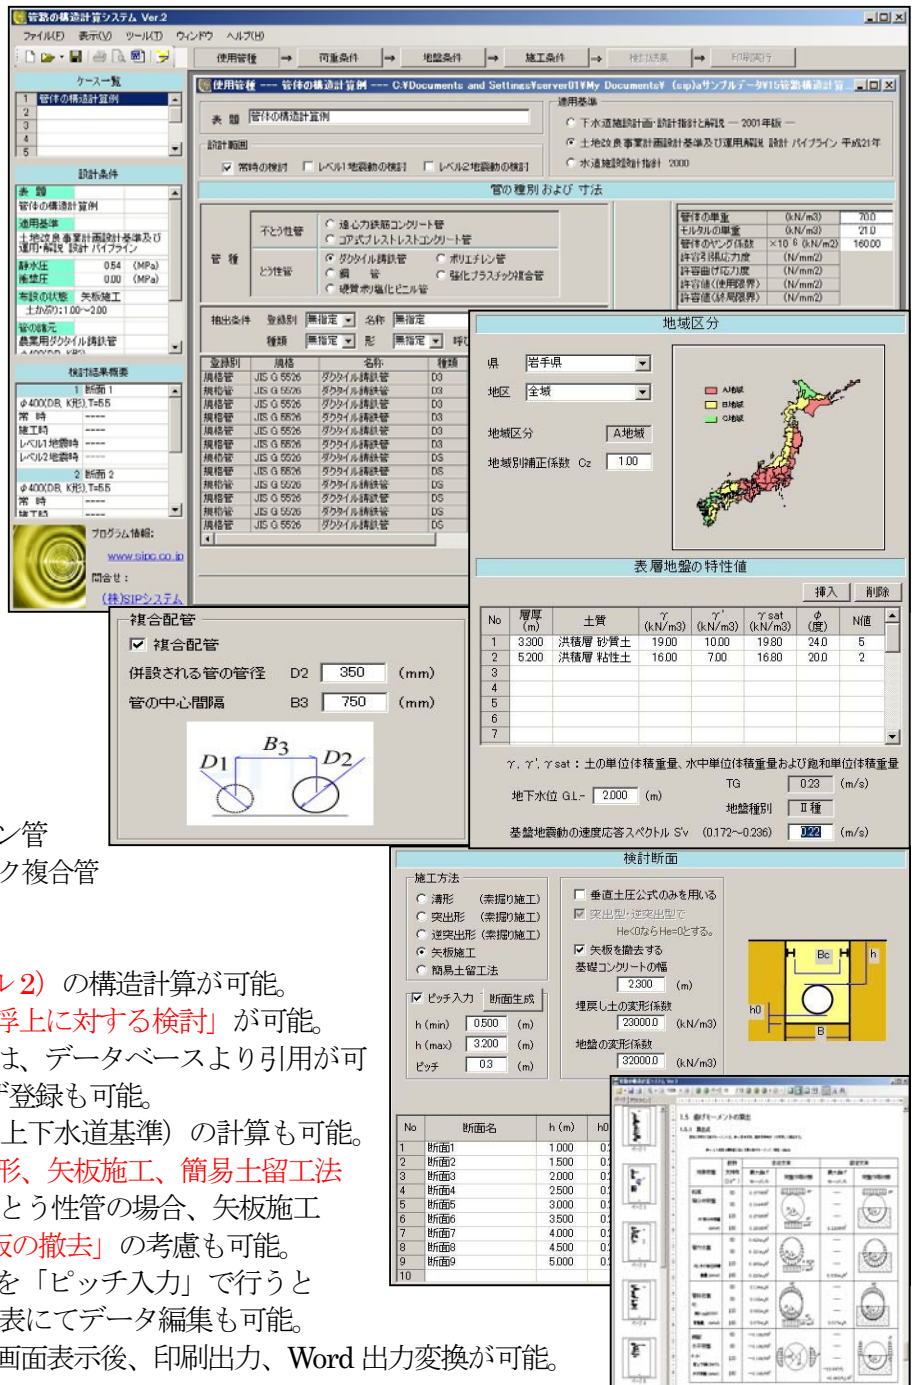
管路の構造計算システム Ver.2
ファイル(F) 表示(V) ツール(T) ウィンドウ ヘルプ(H)
使用管種 → 荷重条件 → 地盤条件 → 施工条件 → 検討結果 → 印刷実行

ケース一覧
1 管体の構造計算例
2
3
4
5

設計条件
表題
管体の構造計算例
適用基準
土地改良事業計画設計基準及び運用・解説 設計 パイプライン
静水圧 0.54 (MPa)
衝撃圧 0.00 (MPa)
布設の状態 矢板施工
土かぶり:1.00~2.00
管の種元
農業用ダクタイル鋳鉄管

検討結果概要
1 断面 1
φ400(DB, K形),T=5.5
常時 ----
施工時 ----
レベル1地震時 ----
レベル2地震時 ----
2 断面 2
φ400(DB, K形),T=5.5
常時 ----
施工時

プログラム情報:
www.sipc.co.jp
問合せ:
(株)SIPシステム

使用管種 --- 管体の構造計算例 --- C:¥Documents and Settings¥server01¥My Documents¥ (sip)aサンプルデータ¥15管路構造計算
表題 管体の構造計算例
適用基準
下水道施設計画・設計指針と解説 ― 2001年版 ―
土地改良事業計画設計基準及び運用解説 設計 パイプライン 平成21年
水道施設設計指針 2000
設計範囲
常時の検討 レベル1地震動の検討 レベル2地震動の検討
管の種別 および 寸法
管種
不とう性管
遠心力鉄筋コンクリート管
コア式プレストレストコンクリート管
とう性管
ダクタイル鋳鉄管
ポリエチレン管
鋼管
強化プラスチック複合管
硬質ポリ塩化ビニル管

| 管体の単重 | (kN/m3) | 70.0 |
|---|---|---|
| モルタルの単重 | (kN/m3) | 21.0 |
| 管体のヤング係数 | ×10 6 (kN/m2) | 160.00 |
| 許容引張応力度 | (N/mm2) | |
| 許容曲げ応力度 | (N/mm2) | |
| 許容値(使用限界) | (N/mm2) | |
| 許容値(終局限界) | (N/mm2) | |

抽出条件 登録別 無指定 名称 無指定
種類 無指定 形 無指定

| 登録別 | 規格 | 名称 | 種類 |
|---|---|---|---|
| 規格管 | JIS G 5526 | ダクタイル鋳鉄管 | D3 |
| 規格管 | JIS G 5526 | ダクタイル鋳鉄管 | D3 |
| 規格管 | JIS G 5526 | ダクタイル鋳鉄管 | D3 |
| 規格管 | JIS G 5526 | ダクタイル鋳鉄管 | D3 |
| 規格管 | JIS G 5526 | ダクタイル鋳鉄管 | D3 |
| 規格管 | JIS G 5526 | ダクタイル鋳鉄管 | D3 |
| 規格管 | JIS G 5526 | ダクタイル鋳鉄管 | DS |
| 規格管 | JIS G 5526 | ダクタイル鋳鉄管 | DS |
| 規格管 | JIS G 5526 | ダクタイル鋳鉄管 | DS |
| 規格管 | JIS G 5526 | ダクタイル鋳鉄管 | DS |
| 規格管 | JIS G 5526 | ダクタイル鋳鉄管 | DS |
| 規格管 | JIS G 5526 | ダクタイル鋳鉄管 | DS |

地域区分
県 岩手県
地区 全域
地域区分 A地域
地域別補正係数 Cz 1.00
A地域
B地域
C地域

表層地盤の特性値
挿入 削除

| No | 層厚 (m) | 土質 | γ (kN/m3) | γ' (kN/m3) | γsat (kN/m3) | φ (度) | N値 |
|---|---|---|---|---|---|---|---|
| 1 | 3.300 | 洪積層 砂質土 | 19.00 | 10.00 | 19.80 | 24.0 | 5 |
| 2 | 5.200 | 洪積層 粘性土 | 16.00 | 7.00 | 16.80 | 20.0 | 2 |
| 3 | | | | | | | |
| 4 | | | | | | | |
| 5 | | | | | | | |
| 6 | | | | | | | |
| 7 | | | | | | | |

γ, γ', γsat:土の単位体積重量、水中単位体積重量および飽和単位体積重量
TG 0.23 (m/s)
地下水位 G.L- 2.000 (m)
地盤種別 II種
基盤地震動の速度応答スペクトル S'v (0.172~0.236) 0.22 (m/s)

複合配管
複合配管
併設される管の管径 D2 350 (mm)
管の中心間隔 B3 750 (mm)
$B_3$ $D1$ $D2$

検討断面
施工方法
溝形 (素掘り施工)
突出形 (素掘り施工)
逆突出形 (素掘り施工)
矢板施工
簡易土留工法
垂直土圧公式のみを用いる
突出型・逆突出型で He<0ならHe=0とする。
矢板を撤去する
基礎コンクリートの幅 2.300 (m)
埋戻し土の変形係数 23000.0 (kN/m3)
地盤の変形係数 32000.0 (kN/m3)
ピッチ入力 断面生成
h (min) 0.500 (m)
h (max) 3.200 (m)
ピッチ 0.3 (m)
Bc H h h0 B

| No | 断面名 | h (m) | h0 |
|---|---|---|---|
| 1 | 断面1 | 1.000 | 0. |
| 2 | 断面2 | 1.500 | 0. |
| 3 | 断面3 | 2.000 | 0. |
| 4 | 断面4 | 2.500 | 0. |
| 5 | 断面5 | 3.000 | 0. |
| 6 | 断面6 | 3.500 | 0. |
| 7 | 断面7 | 4.000 | 0. |
| 8 | 断面8 | 4.500 | 0. |
| 9 | 断面9 | 5.000 | 0. |
| 10 | | | |

ン管
ク複合管
レ2)の構造計算が可能。
浮上に対する検討」が可能。
は、データベースより引用が可
登録も可能。
上下水道基準)の計算も可能。
形、矢板施工、簡易土留工法
とう性管の場合、矢板施工
板の撤去」の考慮も可能。
を「ピッチ入力」で行うと
表にてデータ編集も可能。
画面表示後、印刷出力、Word 出力変換が可能。